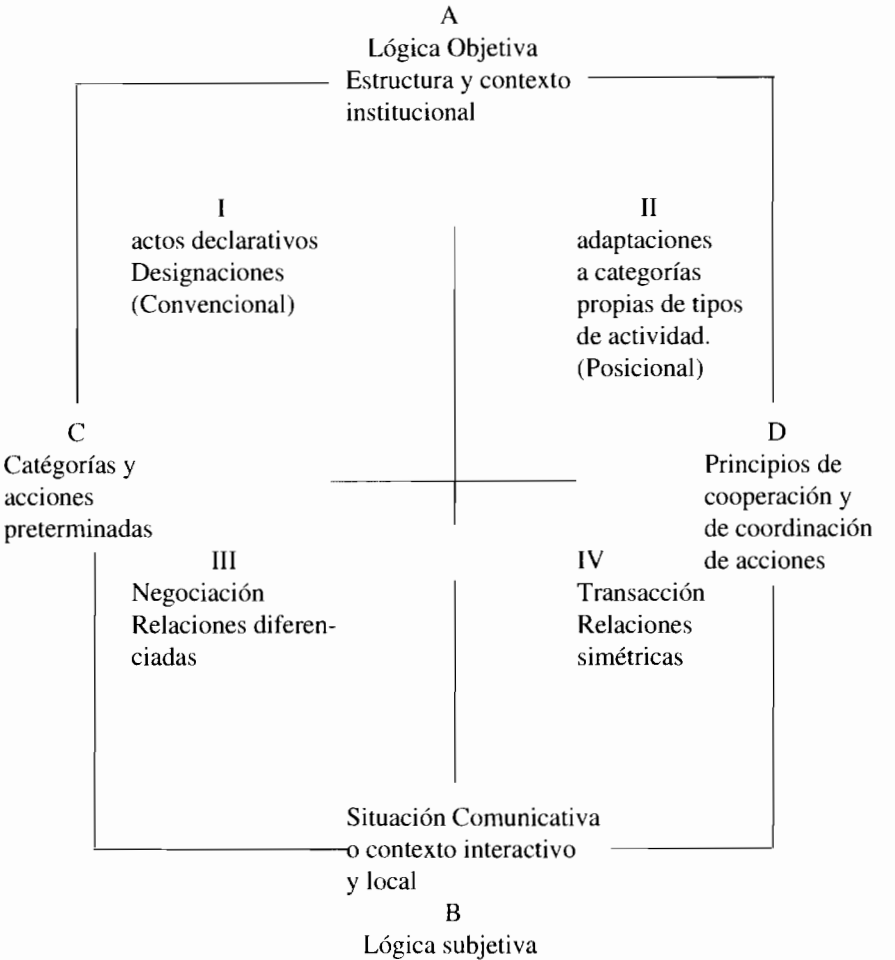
A
Lógica Objetiva
Estructura y contexto institucional

I
actos declarativos
Designaciones
(Convencional)

II
adaptaciones a categorías propias de tipos de actividad.
(Posicional)

C
Catégorías y acciones preterminadas

D
Principios de cooperación y de coordinación de acciones

III
Negociación
Relaciones diferenciadas

IV
Transacción
Relaciones simétricas

Situación Comunicativa o contexto interactivo y local
B
Lógica subjetiva